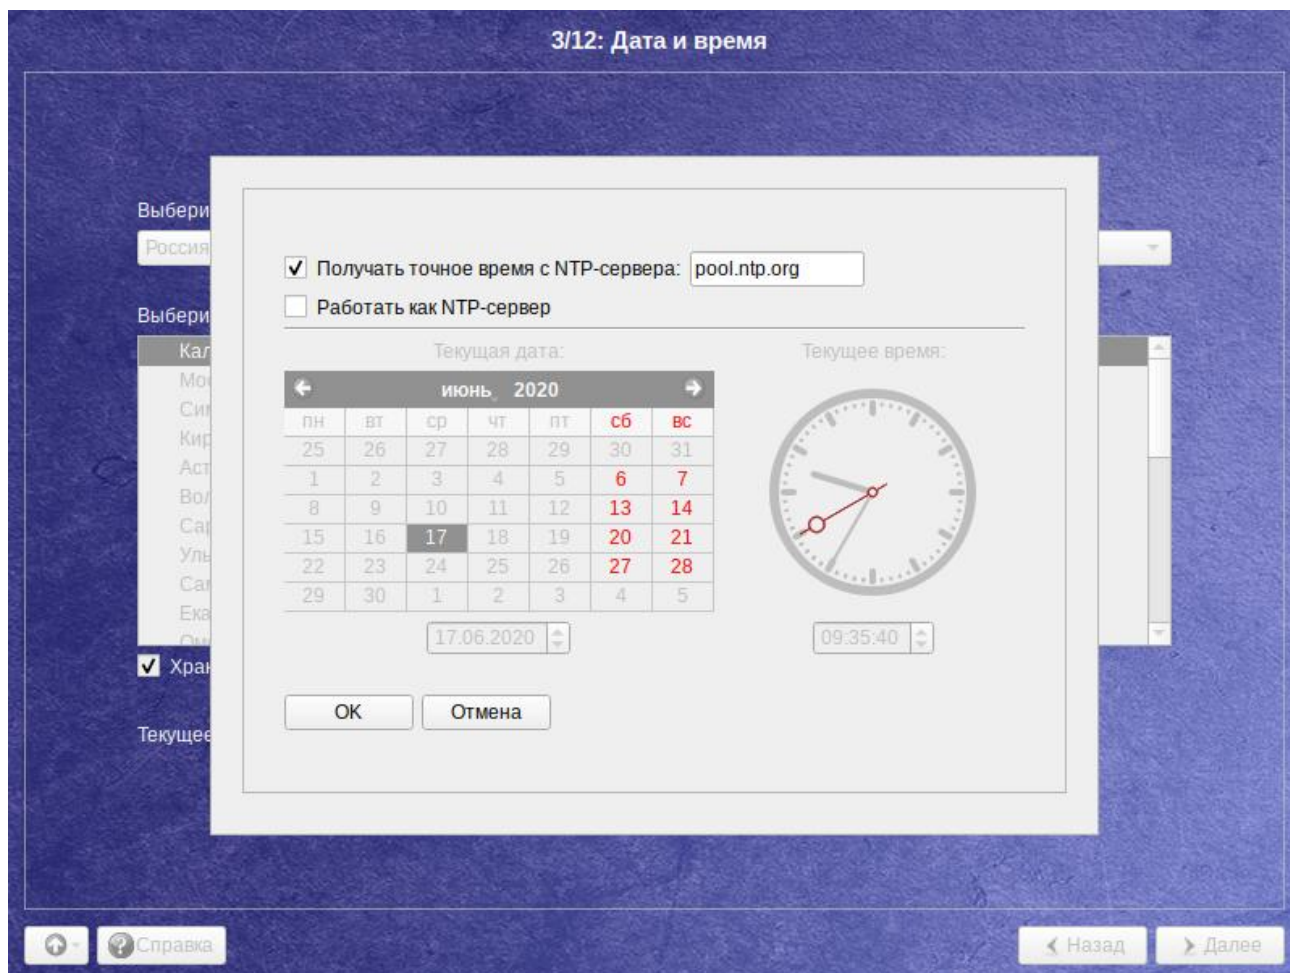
3/12: Дата и время

Выбери

Россия

Выбери

Кал
Мо
Си
Кир
Ас
Во
Са
Ул
Са
Ека
Ом

✔ Хра

Текуще

✔ Получать точное время с NTP-сервера: pool.ntp.org

Работать как NTP-сервер

Текущая дата:

Текущее время:

июнь 2020

| пн | вт | ср | чт | пт | сб | вс |
|---|---|---|---|---|---|---|
| 25 | 26 | 27 | 28 | 29 | 30 | 31 |
| 1 | 2 | 3 | 4 | 5 | 6 | 7 |
| 8 | 9 | 10 | 11 | 12 | 13 | 14 |
| 15 | 16 | 17 | 18 | 19 | 20 | 21 |
| 22 | 23 | 24 | 25 | 26 | 27 | 28 |
| 29 | 30 | 1 | 2 | 3 | 4 | 5 |

17.06.2020

09:35:40

OK

Отмена

Справка

Назад

Далее